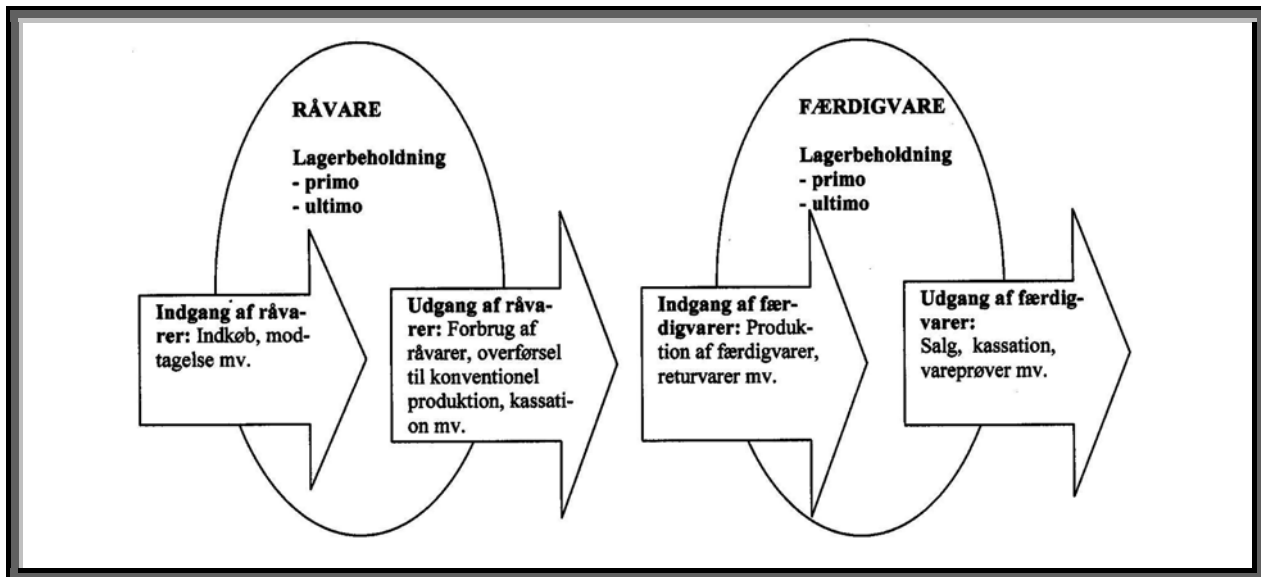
RÅVARE

Lagerbeholdning
- primo
- ultimo

Indgang af råvarer: Indkøb, modtagelse mv.

Udgang af råvarer: Forbrug af råvarer, overførsel til konventionel produktion, kassation mv.

FÆRDIGVARE

Lagerbeholdning
- primo
- ultimo

Indgang af færdigvarer: Produktion af færdigvarer, returvarer mv.

Udgang af færdigvarer: Salg, kassation, vareprøver mv.